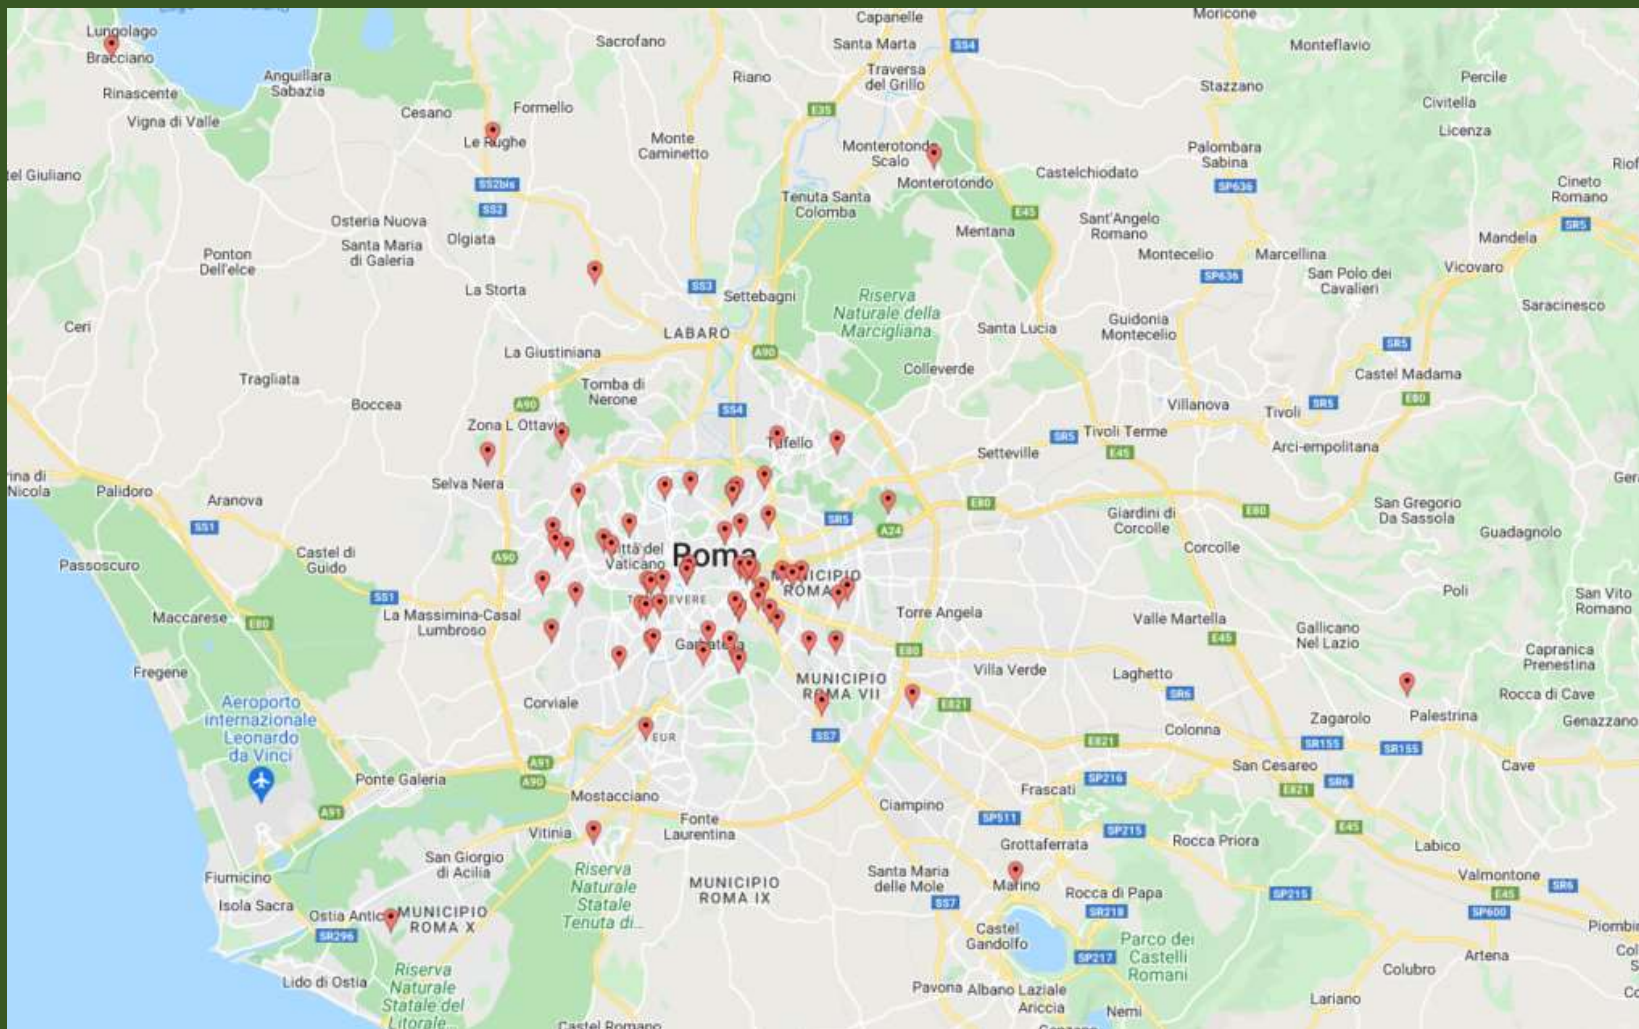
Lungolago
Bracciano
Anguillara Sabazia
Rinascente
Vigna di Valle
Cesano
Formello
Sacrofano
Riano
Capanelle
Santa Marta
SS4
Traversa del Grillo
E35
Moricone
Montefiavio
Stazzano
Percile
Civitella
Licenza
Le Rughe
Monte Caminetto
Monterotondo Scalo
Monterotondo
Castelchiodato
Palombara Sabina
SP636
Riof
Cineto Romano
el Giuliano
SS2bis
SS2
Tenuta Santa Colomba
Mentana
E45
Sant'Angelo Romano
Mandela
SR5
Osteria Nuova
Ponton Dell'elce
Santa Maria di Galeria
Olgiata
Montecelio
Marcellina
San Polo dei Cavalieri
Vicovaro
SP636
La Storta
SS3
Settebagni
Riserva Naturale della Marcigliana
Saracinesco
Ceri
LABARO
Santa Lucia
Guidonia Montecelio
A90
SR5
La Giustiniana
Colleverde
Castel Madama
Tragliata
Tomba di Nerone
Boccea
A90
SS4
Villanova
Tivoli
SR5
E80
Zona L Ottavia
Tufello
SR5
Tivoli Terme
Arci-empolitana
Setteville
E45
ina di Nicola
Palidoro
Selva Nera
Aranova
Ger
San Gregorio Da Sassola
E80
Giardini di Corcolle
E80
SS1
SR5
A24
Guadagnolo
Corcolle
Città del Vaticano
Roma
Castel di Guido
A90
MUNICIPIO ROMA
Passoscuro
SS1
Poli
San Vito Romano
TRASTEVERE
La Massimina-Casal Lumbroso
Torre Angela
Maccarese
E80
Valle Martella
Gallicano Nel Lazio
E45
Garbatella
E80
Capranica Prenestina
Fregene
Villa Verde
Laghetto
MUNICIPIO ROMA VII
Aeroporto Internazionale Leonardo da Vinci
SR6
Rocca di Cave
Corviale
E821
Palestrina
Zagarolo
Genazzano
Colonna
EUR
SS7
E821
SR155
SR155
A91
San Cesareo
Cave
A90
Ponte Galeria
SP216
SR6
Mostacciano
Frascati
E821
A91
Ciampino
Fonte Laurentina
SP511
E45
Vitinia
SP215
Rocca Priora
Labico
Grottaferrata
San Giorgio di Acilia
Riserva Naturale Statale Tenuta di...
Fiumicino
MUNICIPIO ROMA IX
Santa Maria delle Mole
Marino
Valmontone
SR6
Isola Sacra
Rocca di Papa
SP215
E45
SS7
SR218
Ostia Antica
MUNICIPIO ROMA X
SP600
Piombi
SR296
Castel Gandolfo
Parco dei Castelli Romani
Col
S
Riserva Naturale Statale del Litorale...
SP217
Artena
Lido di Ostia
Colubro
Pavona
Albano Laziale
Ariccia
Co
Lariano
Nemi
Castel Romano